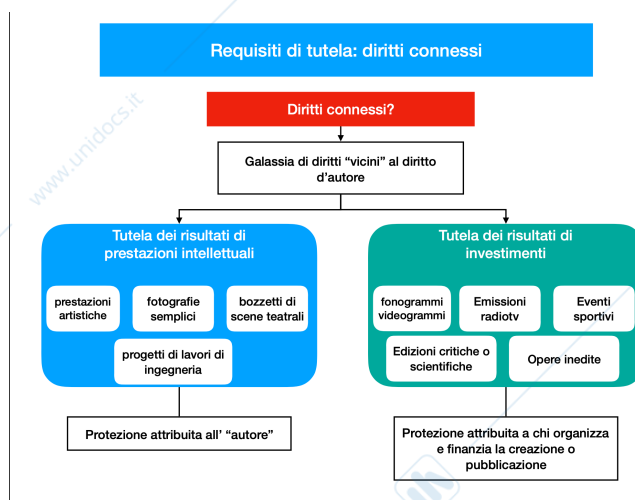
Requisiti di tutela: diritti connessi

Diritti connessi?

Galassia di diritti “vicini” al diritto d’autore

Tutela dei risultati di prestazioni intellettuali

prestazioni artistiche

fotografie semplici

bozzetti di scene teatrali

progetti di lavori di ingegneria

Tutela dei risultati di investimenti

fonogrammi videogrammi

Emissioni radiotv

Eventi sportivi

Edizioni critiche o scientifiche

Opere inedite

Protezione attribuita all’ “autore”

Protezione attribuita a chi organizza e finanzia la creazione o pubblicazione

www.unidocs.it